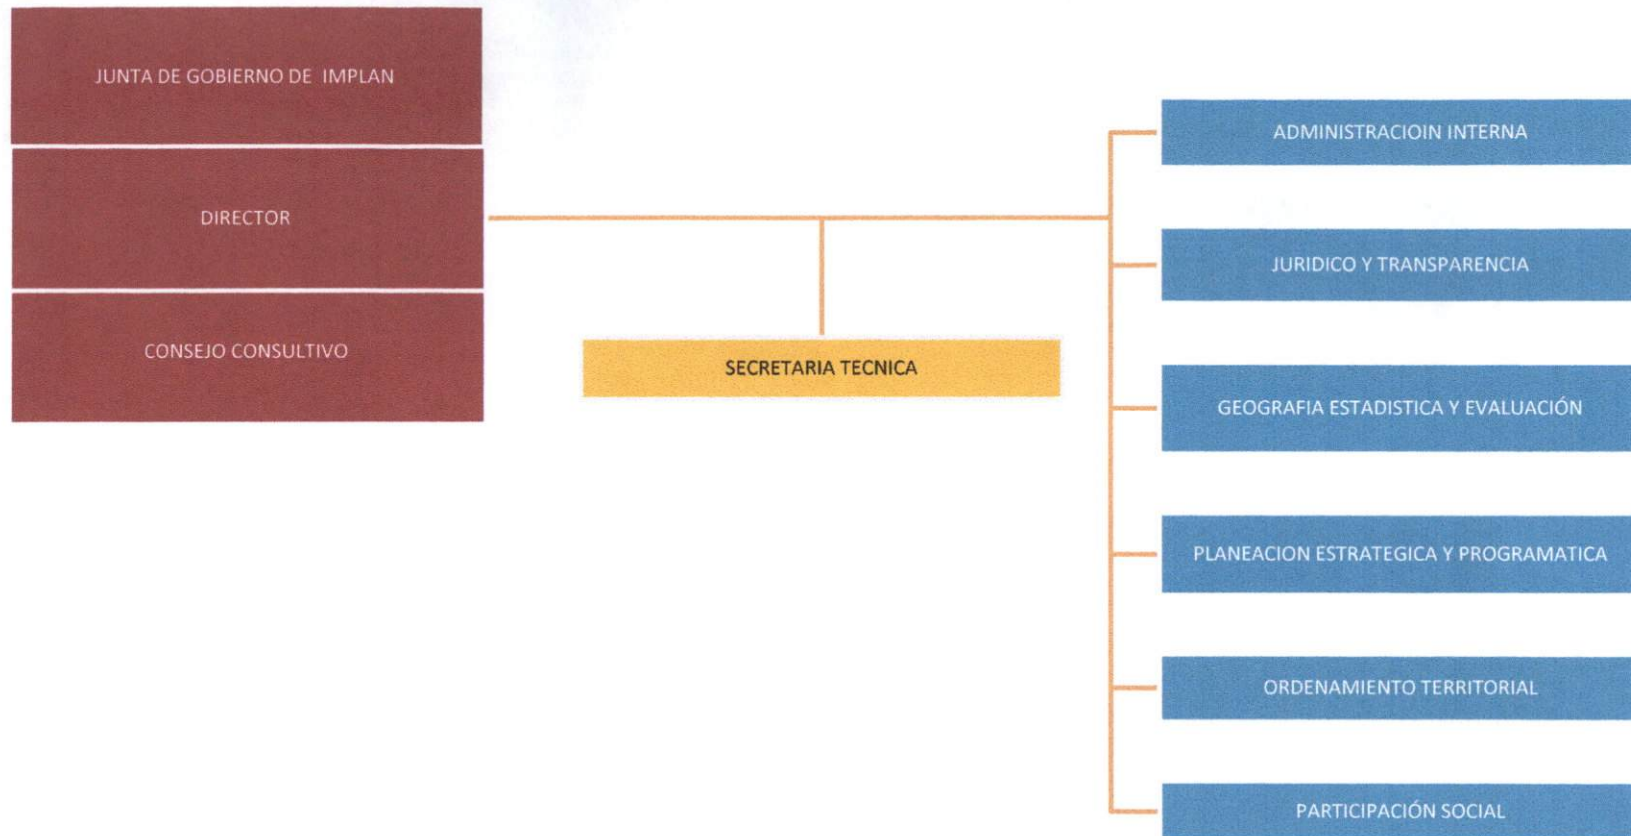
JUNTA DE GOBIERNO DE IMPLAN

DIRECTOR

CONSEJO CONSULTIVO

SECRETARIA TECNICA

ADMINISTRACIOIN INTERNA

JURIDICO Y TRANSPARENCIA

GEOGRAFIA ESTADISTICA Y EVALUACIÓN

PLANEACION ESTRATEGICA Y PROGRAMATICA

ORDENAMIENTO TERRITORIAL

PARTICIPACIÓN SOCIAL